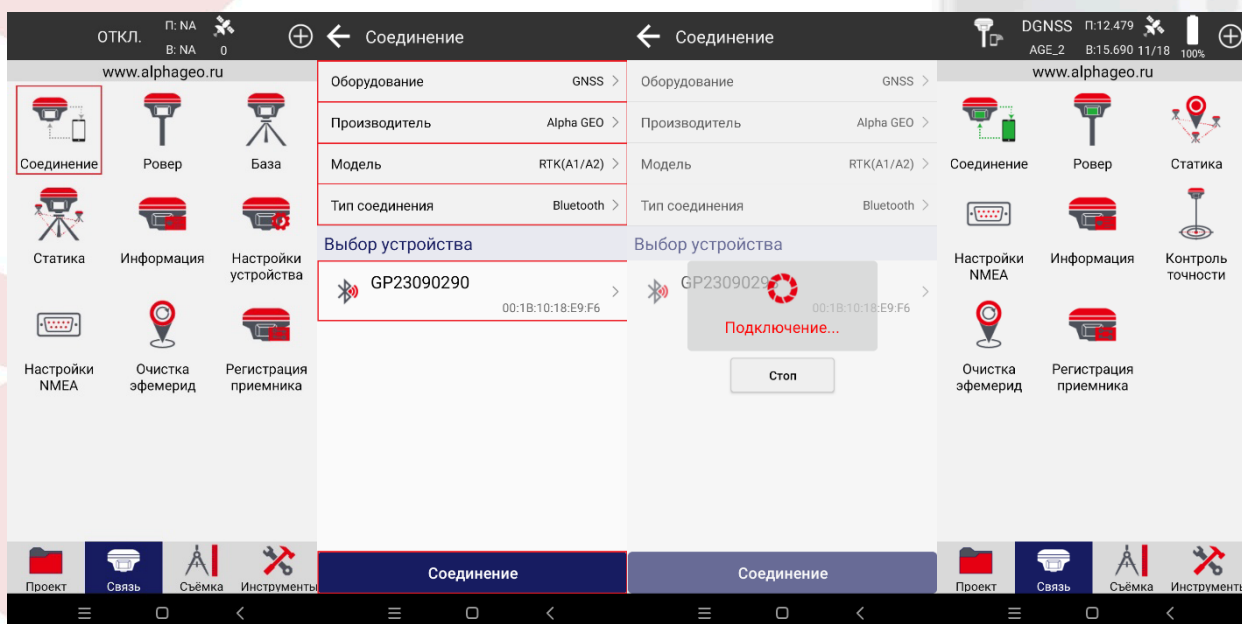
ОТКЛ. П: NA В: NA 0

www.alphageo.ru

Соединение
Ровер
База
Статика
Информация
Настройки устройства
Настройки NMEA
Очистка эфемерид
Регистрация приемника

Проект
Связь
Съёмка
Инструменты

Соединение

Оборудование GNSS
Производитель Alpha GEO
Модель RTK(A1/A2)
Тип соединения Bluetooth

Выбор устройства

GP23090290
00:1B:10:18:E9:F6

Соединение

Соединение

Оборудование GNSS
Производитель Alpha GEO
Модель RTK(A1/A2)
Тип соединения Bluetooth

Выбор устройства

GP2309029
00:1B:10:18:E9:F6

Подключение...

Стоп

Соединение

DGNSS П:12.479 AGE_2 В:15.690 11/18 100%

www.alphageo.ru

Соединение
Ровер
Статика
Настройки NMEA
Информация
Контроль точности
Очистка эфемерид
Регистрация приемника

Проект
Связь
Съёмка
Инструменты